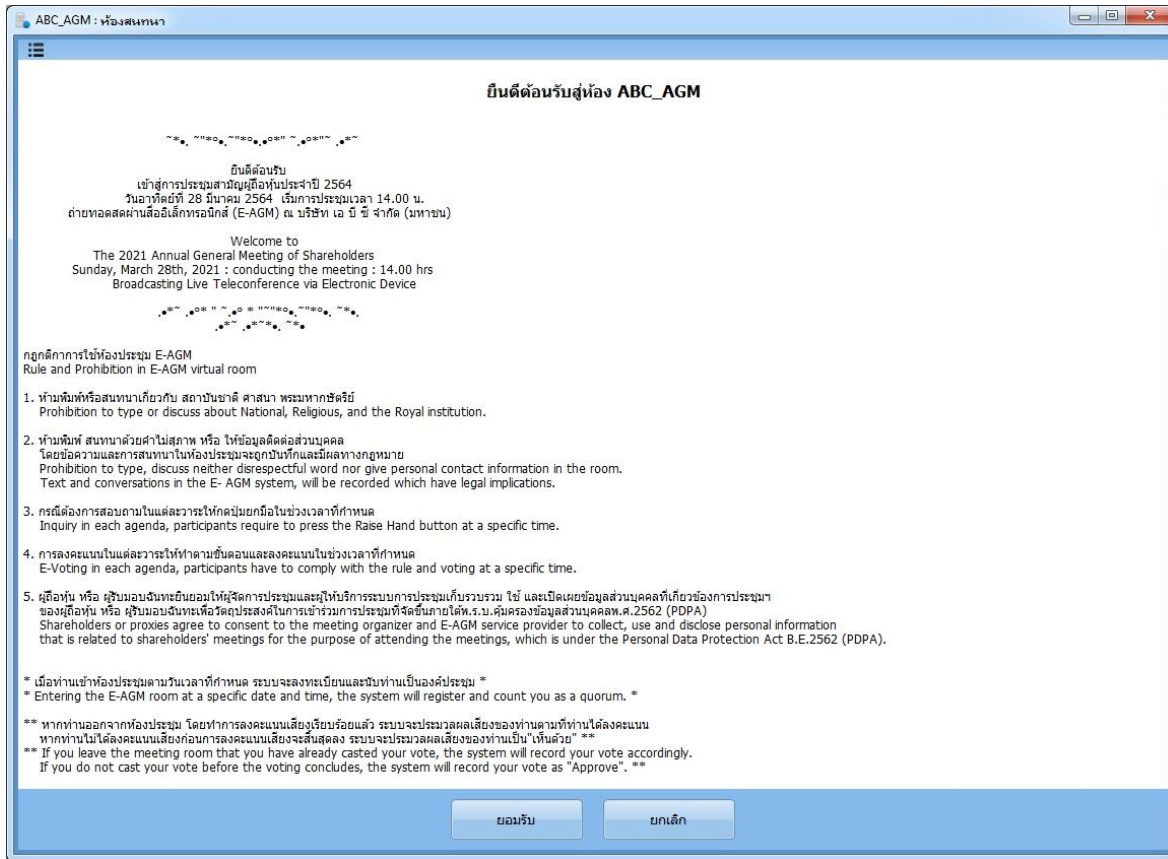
ABC_AGM : ห้องสนทนา

ยินดีต้อนรับสู่ห้อง ABC_AGM

~*•. ~"*°•.~"*°•.•°*" ~.•°*"~ .•*~

ยินดีต้อนรับ
เข้าสู่การประชุมสามัญผู้ถือหุ้นประจำปี 2564
วันอาทิตย์ที่ 28 มีนาคม 2564 เริ่มการประชุมเวลา 14.00 น.
ถ่ายทอดสดผ่านสื่ออิเล็กทรอนิกส์ (E-AGM) ณ บริษัท เอ บี ซี จำกัด (มหาชน)

Welcome to
The 2021 Annual General Meeting of Shareholders
Sunday, March 28th, 2021 : conducting the meeting : 14.00 hrs
Broadcasting Live Teleconference via Electronic Device

.•*~ .•°*" ~.•°*"~"*°•.~"*°•. ~*•.
.•*~ .•*~*•. ~*•.

กฎกติกาการใช้ห้องประชุม E-AGM
Rule and Prohibition in E-AGM virtual room

1. ห้ามพิมพ์หรือสนทนาเกี่ยวกับ สถาบันชาติ ศาสนา พระมหากษัตริย์
Prohibition to type or discuss about National, Religious, and the Royal institution.

2. ห้ามพิมพ์ สนทนาด้วยคำไม่สุภาพ หรือ ให้ข้อมูลติดต่อส่วนบุคคล
โดยข้อความและการสนทนาในห้องประชุมจะถูกบันทึกและมีผลทางกฎหมาย
Prohibition to type, discuss neither disrespectful word nor give personal contact information in the room.
Text and conversations in the E- AGM system, will be recorded which have legal implications.

3. กรณีต้องการสอบถามในแต่ละวาระให้กดปุ่มยกมือในช่วงเวลาที่กำหนด
Inquiry in each agenda, participants require to press the Raise Hand button at a specific time.

4. การลงคะแนนในแต่ละวาระให้ทำตามขั้นตอนและลงคะแนนในช่วงเวลาที่กำหนด
E-Voting in each agenda, participants have to comply with the rule and voting at a specific time.

5. ผู้ถือหุ้น หรือ ผู้รับมอบฉันทะยินยอมให้ผู้จัดการประชุมและผู้ให้บริการระบบการประชุมเก็บรวบรวม ใช้ และเปิดเผยข้อมูลส่วนบุคคลที่เกี่ยวข้องการประชุมฯ ของผู้ถือหุ้น หรือ ผู้รับมอบฉันทะเพื่อวัตถุประสงค์ในการเข้าร่วมการประชุมที่จัดขึ้นภายใต้พ.ร.บ.คุ้มครองข้อมูลส่วนบุคคลพ.ศ.2562 (PDPA)
Shareholders or proxies agree to consent to the meeting organizer and E-AGM service provider to collect, use and disclose personal information that is related to shareholders' meetings for the purpose of attending the meetings, which is under the Personal Data Protection Act B.E.2562 (PDPA).

* เมื่อท่านเข้าห้องประชุมตามวันเวลาที่กำหนด ระบบจะลงทะเบียนและนับท่านเป็นองค์ประชุม *
* Entering the E-AGM room at a specific date and time, the system will register and count you as a quorum. *

** หากท่านออกจากห้องประชุม โดยทำการลงคะแนนเสียงเรียบร้อยแล้ว ระบบจะประมวลผลเสียงของท่านตามที่ท่านได้ลงคะแนน
หากท่านไม่ได้ลงคะแนนเสียงก่อนการลงคะแนนเสียงจะสิ้นสุดลง ระบบจะประมวลผลเสียงของท่านเป็น"เห็นด้วย" **
** If you leave the meeting room that you have already casted your vote, the system will record your vote accordingly.
If you do not cast your vote before the voting concludes, the system will record your vote as "Approve". **

ยอมรับ

ยกเลิก